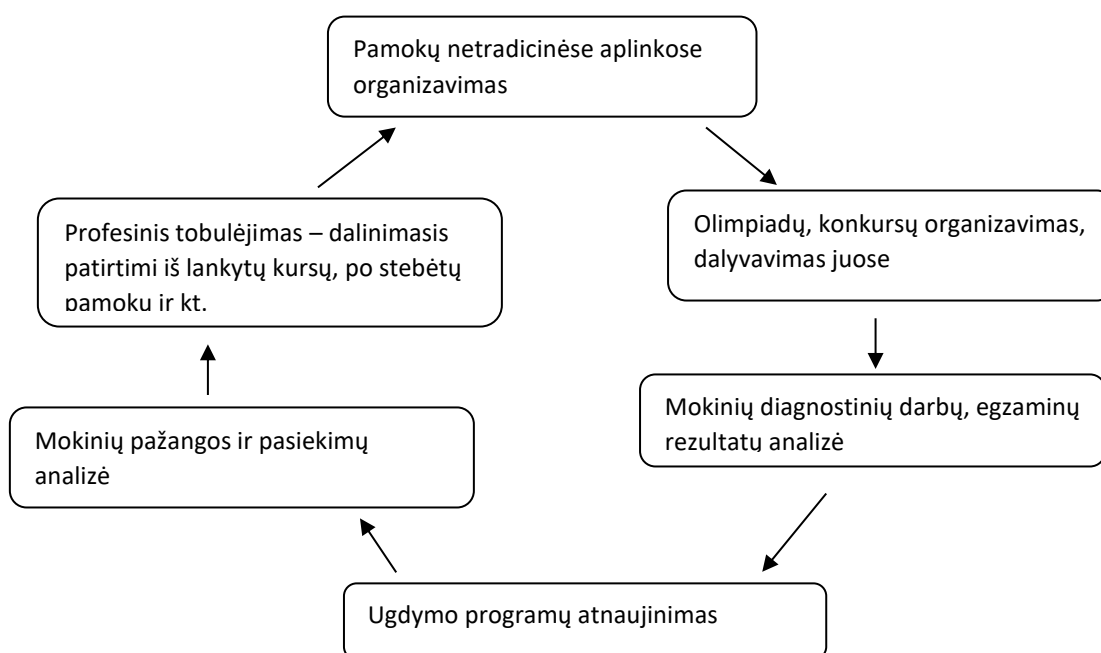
Pamokų netradicinėse aplinkose organizavimas

Olimpiadų, konkursų organizavimas, dalyvavimas juose

Mokinių diagnostinių darbų, egzaminų rezultatų analizė

Ugdymo programų atnaujinimas

Mokinių pažangos ir pasiekimų analizė

Profesinis tobulėjimas – dalinimasis patirtimi iš lankytų kursų, po stebėtų pamokų ir kt.